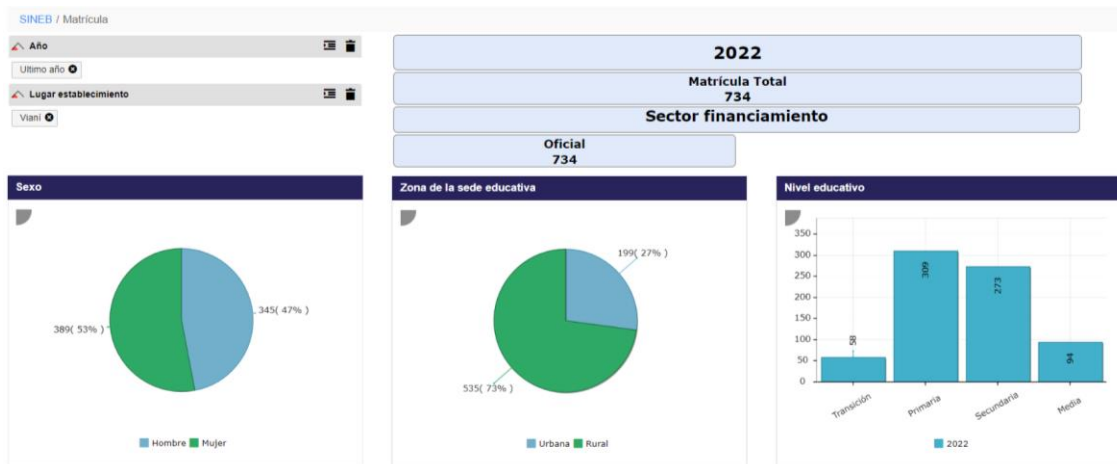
SINEB / Matrícula

Año

Ultimo año

Lugar establecimiento

Vianí

2022

Matrícula Total
734

Sector financiamiento

Oficial
734

Sexo

345( 47% )

389( 53% )

Hombre Mujer

Zona de la sede educativa

199( 27% )

535( 73% )

Urbana Rural

Nivel educativo

| Nivel | 2022 |
|---|---|
| Transición | 58 |
| Primaria | 309 |
| Secundaria | 273 |
| Media | 94 |

350
300
250
200
150
100
50
0

2022